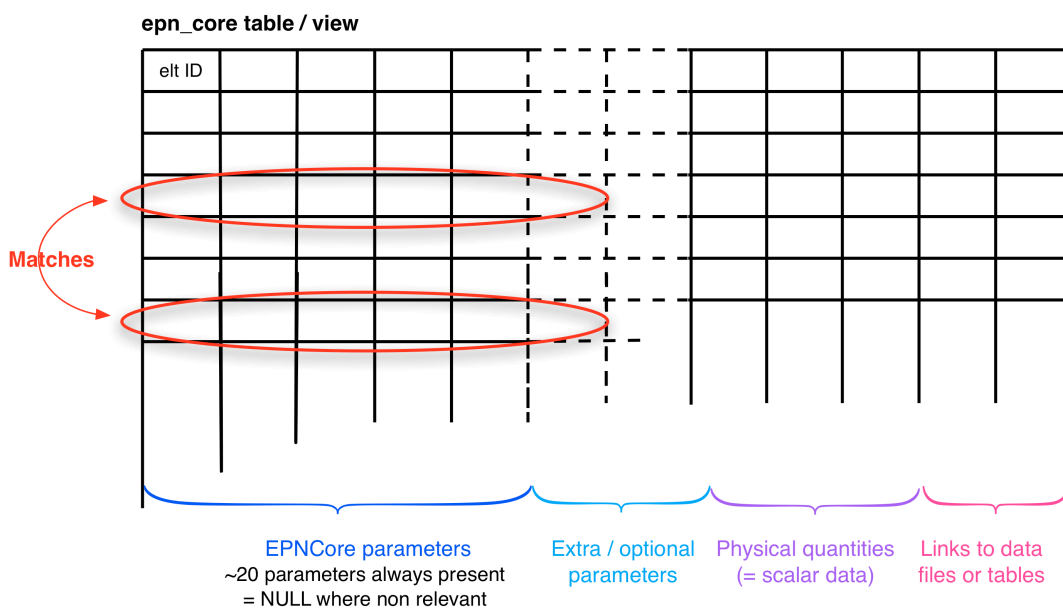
epn_core table / view

elt ID

Matches

EPNCore parameters
~20 parameters always present
= NULL where non relevant

Extra / optional parameters

Physical quantities (= scalar data)

Links to data files or tables